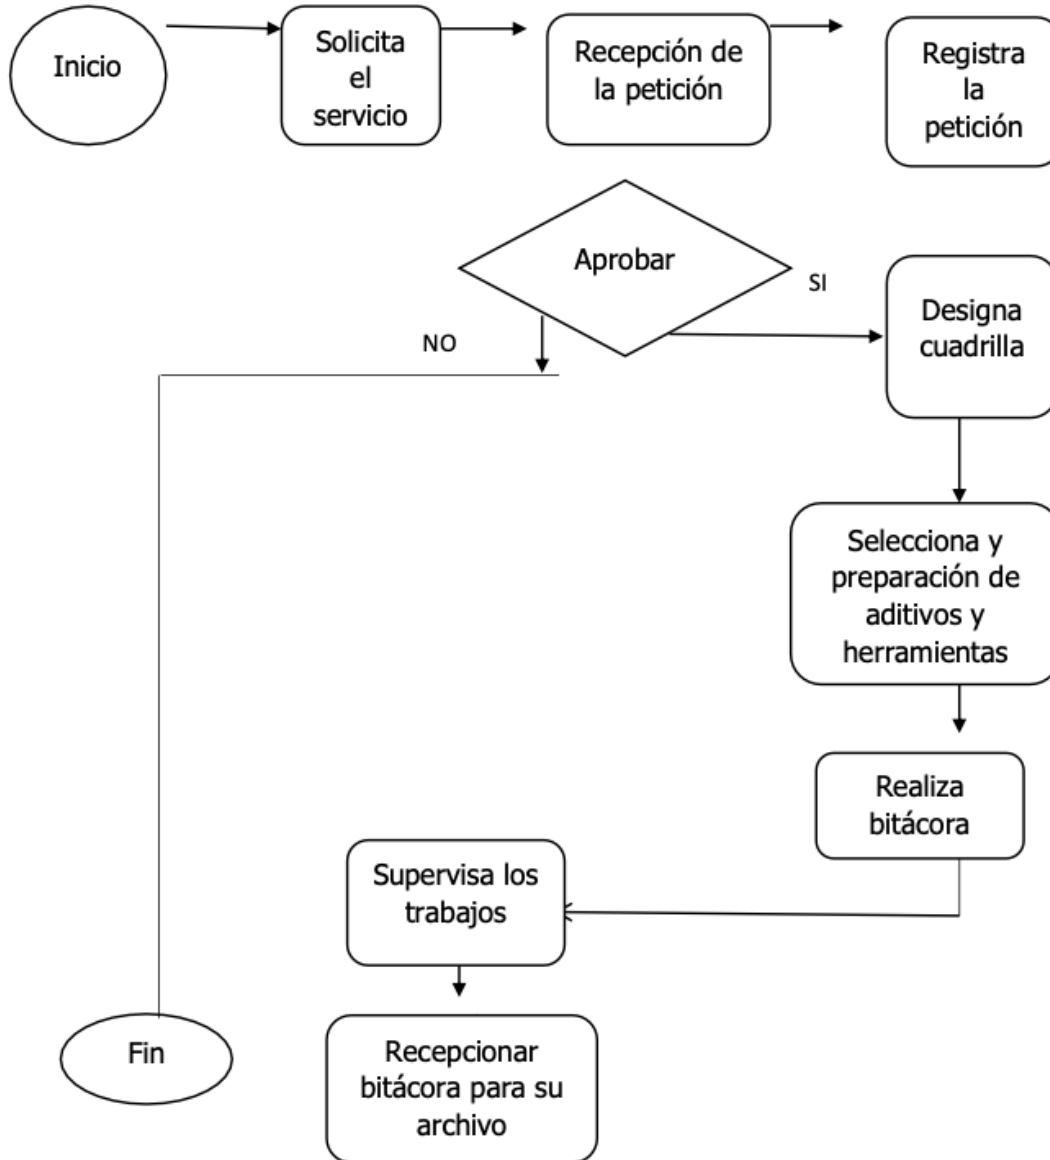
Inicio

Solicita el servicio

Recepción de la petición

Registra la petición

Aprobar

SI

NO

Designa cuadrilla

Selecciona y preparación de aditivos y herramientas

Realiza bitácora

Supervisa los trabajos

Recepcionar bitácora para su archivo

Fin